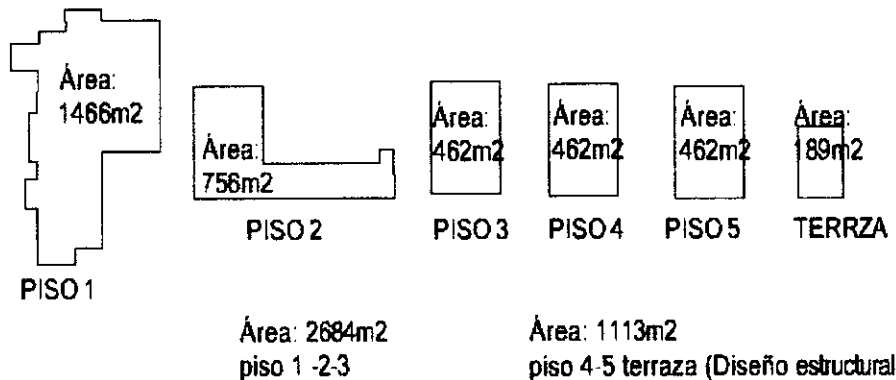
Área:
1466m2

PISO 1

Área:
756m2

PISO 2

Área:
462m2

PISO 3

Área:
462m2

PISO 4

Área:
462m2

PISO 5

Área:
189m2

TERRZA

Área: 2684m2
piso 1 -2-3

Área: 1113m2
piso 4-5 terraza (Diseño estructural